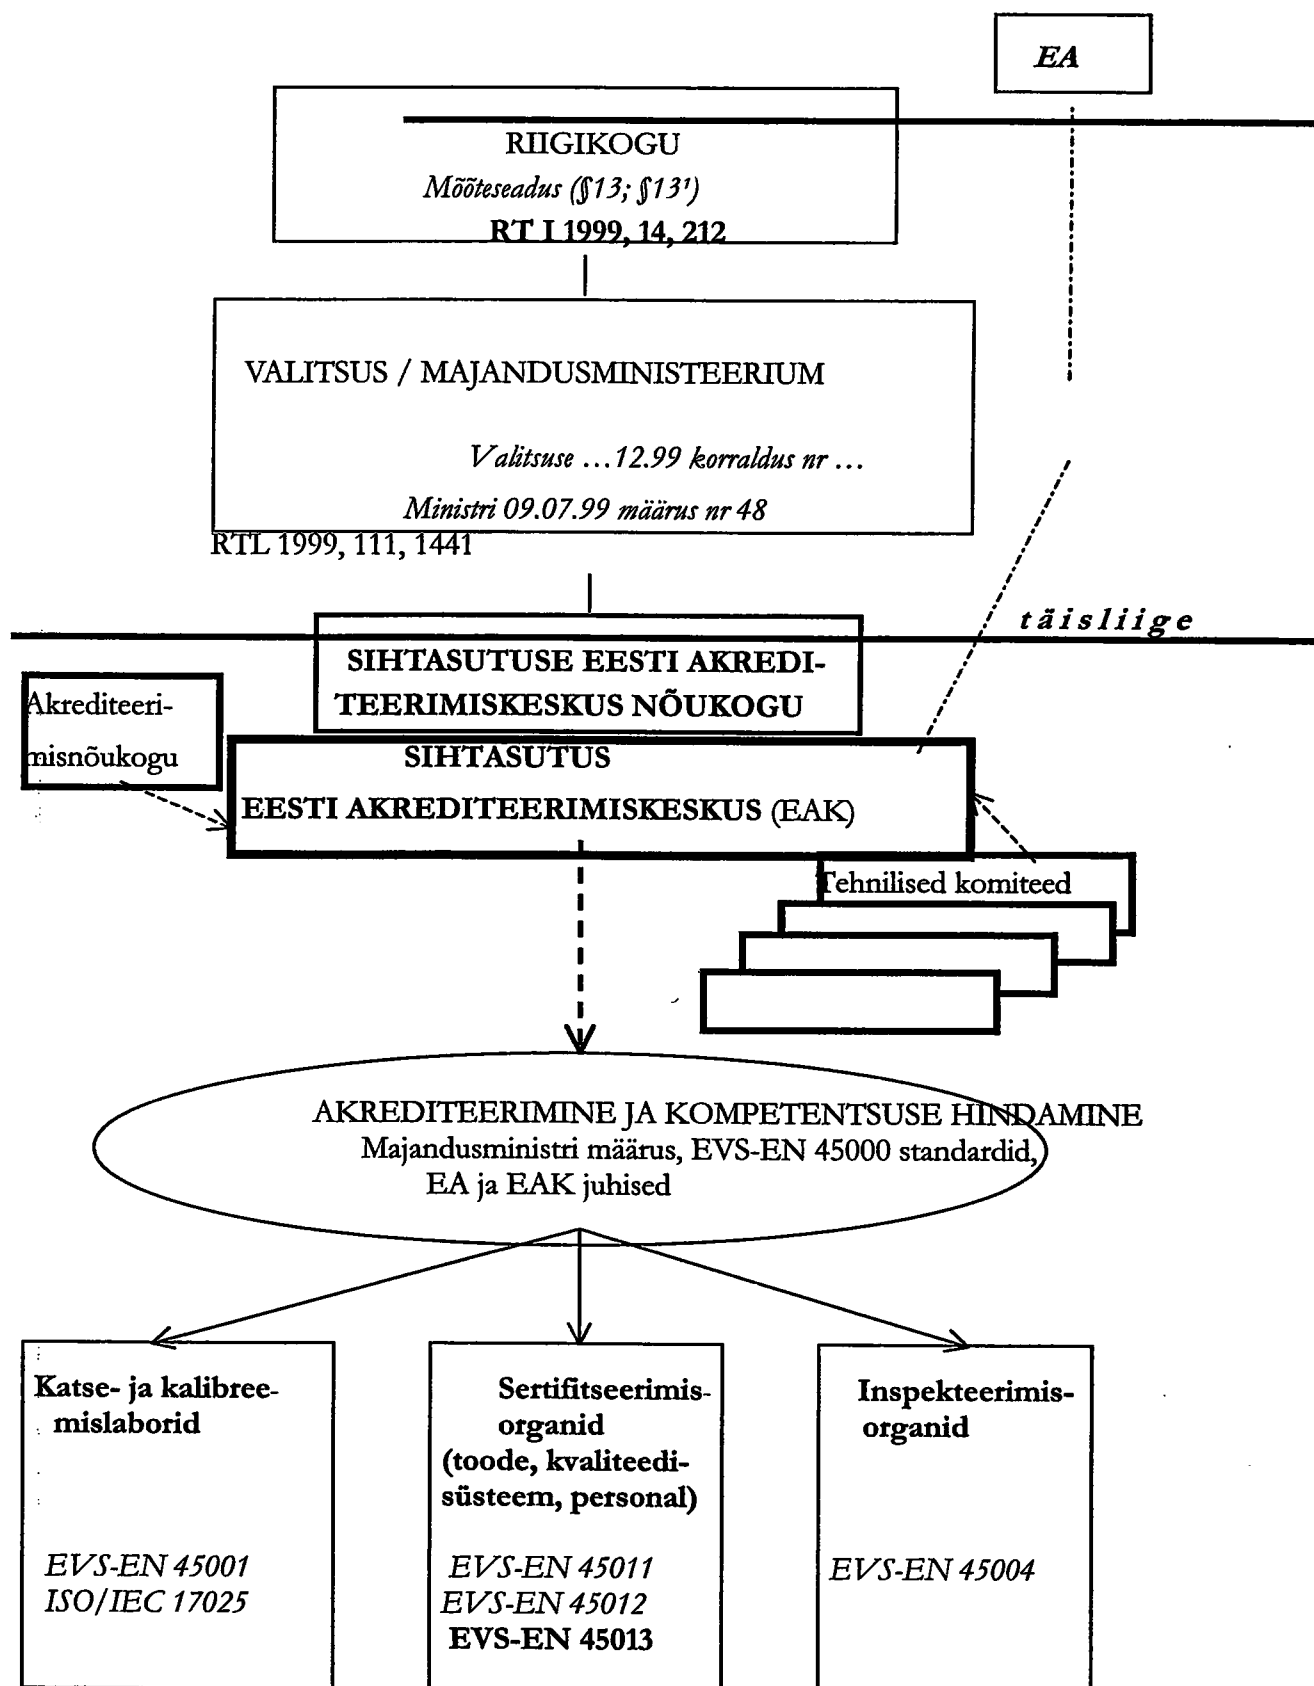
EA

RIIGIKOGU
Mõõteseadus (§13; §13$^1$)
RT I 1999, 14, 212

VALITSUS / MAJANDUSMINISTEERIUM

Valitsuse ...12.99 korraldus nr ...

Ministri 09.07.99 määrus nr 48
RTL 1999, 111, 1441

täisliige

SIHTASUTUSE EESTI AKREDITEERIMISKESKUS NÕUKOGU

Akrediteerimisnõukogu

SIHTASUTUS
EESTI AKREDITEERIMISKESKUS (EAK)

Tehnilised komiteed

AKREDITEERIMINE JA KOMPETENTSUSE HINDAMINE
Majandusministri määrus, EVS-EN 45000 standardid,
EA ja EAK juhised

Katse- ja kalibreemislaborid

EVS-EN 45001
ISO/IEC 17025

Sertifitseerimisorganid
(toode, kvaliteedisüsteem, personal)

EVS-EN 45011
EVS-EN 45012
EVS-EN 45013

Inspekteerimisorganid

EVS-EN 45004